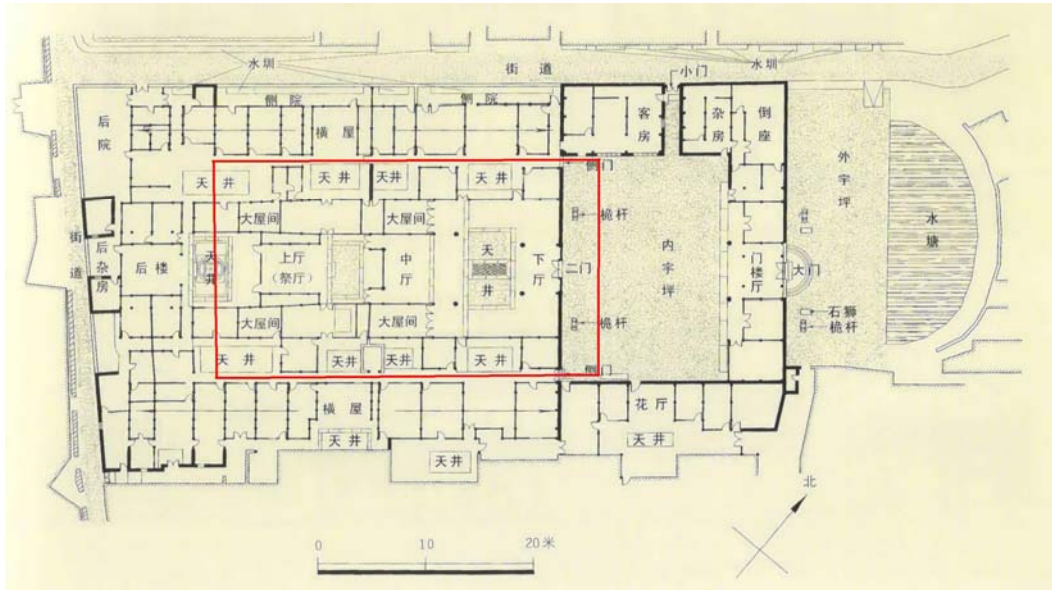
水圳
街道
小门
水圳
侧院
侧院
后院
横屋
客房
杂房
倒座
外宇坪
天井
天井
天井
天井
侧门
大屋间
大屋间
桅杆
街道
后杂房
后楼
天井
上厅
（祭厅）
中厅
天井
下厅
二门
内宇坪
门楼厅
大门
水塘
大屋间
大屋间
桅杆
石狮
桅杆
天井
天井
天井
天井
侧门
横屋
花厅
天井
天井
天井
北
0
10
20米